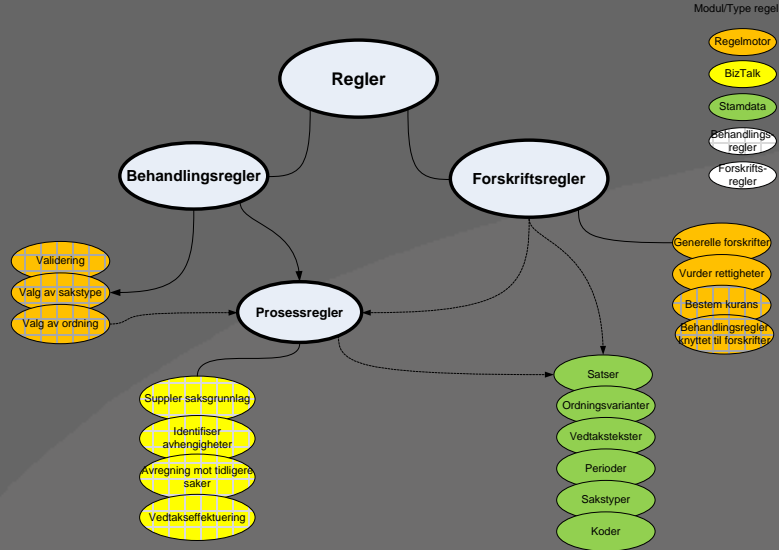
Modul/Type regel

Regelmotor

BizTalk

Stamdata

Behandlings regler

Forskrifts-regler

Regler

Behandlingsregler

Forskriftsregler

Generelle forskrifter

Vurder rettigheter

Bestem kurans

Behandlingsregler knyttet til forskrifter

Validering

Valg av sakstype

Valg av ordning

Prosessregler

Supplér saksgrunnlag

Identifiser avhengigheter

Avregning mot tidligere saker

Vedtakseffektuering

Satser

Ordningsvarianter

Vedtakstekster

Perioder

Sakstyper

Koder